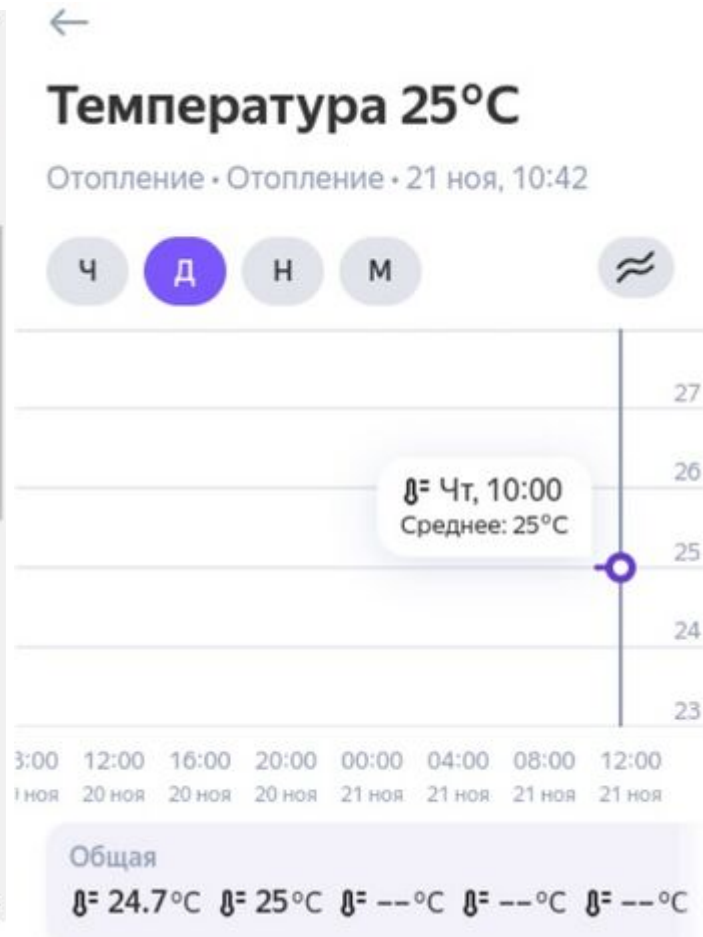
←

Температура 25°C

Отопление • Отопление • 21 ноя, 10:42

Ч Д Н М

27
26
25
24
23

Чт, 10:00
Среднее: 25°C

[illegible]:00 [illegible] ноя
12:00 20 ноя
16:00 20 ноя
20:00 20 ноя
00:00 21 ноя
04:00 21 ноя
08:00 21 ноя
12:00 21 ноя

Общая
24.7°C 25°C --°C --°C --°C